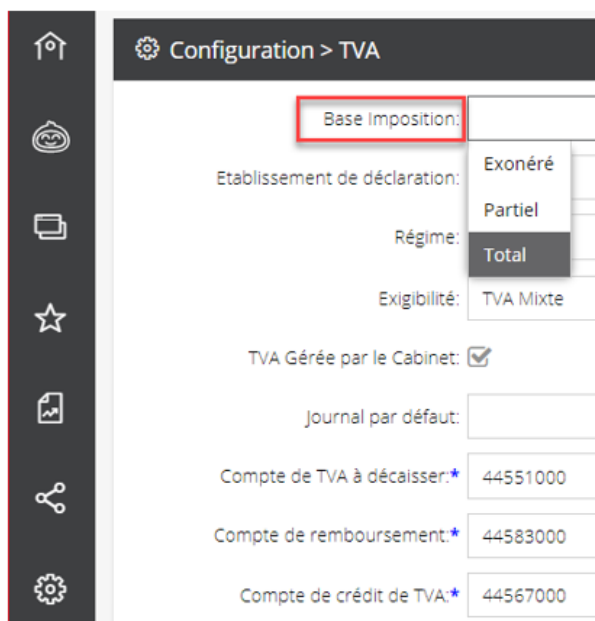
Configuration > TVA

Base Imposition:

Exonéré
Partiel
Total

Etablissement de déclaration:

Régime:

Exigibilité: TVA Mixte

TVA Gérée par le Cabinet:

Journal par défaut:

Compte de TVA à décaisser:* 44551000

Compte de remboursement:* 44583000

Compte de crédit de TVA:* 44567000